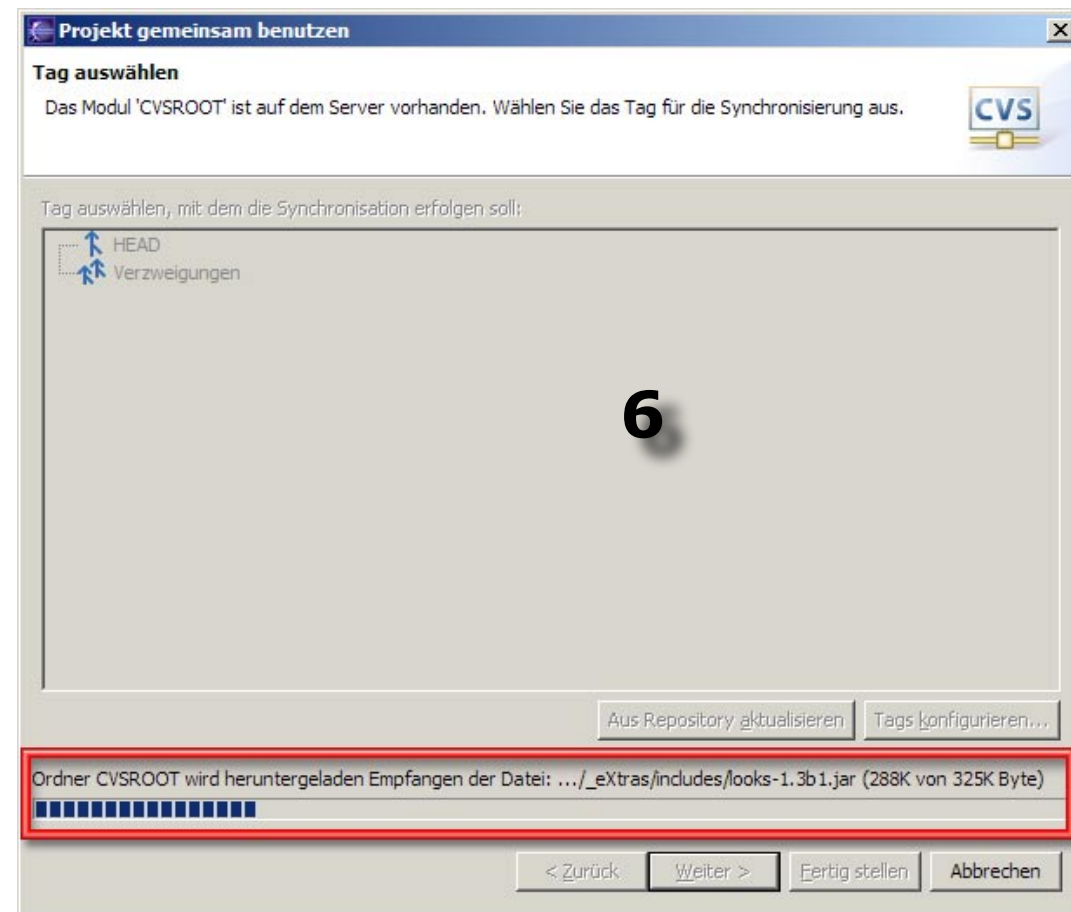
Projekt gemeinsam benutzen

Tag auswählen

Das Modul 'CVSROOT' ist auf dem Server vorhanden. Wählen Sie das Tag für die Synchronisierung aus.

CVS

Tag auswählen, mit dem die Synchronisation erfolgen soll:

HEAD

Verzweigungen

6

Aus Repository aktualisieren

Tags konfigurieren...

Ordner CVSROOT wird heruntergeladen Empfangen der Datei: .../_eXtras/includes/looks-1.3b1.jar (288K von 325K Byte)

< Zurück

Weiter >

Fertig stellen

Abbrechen